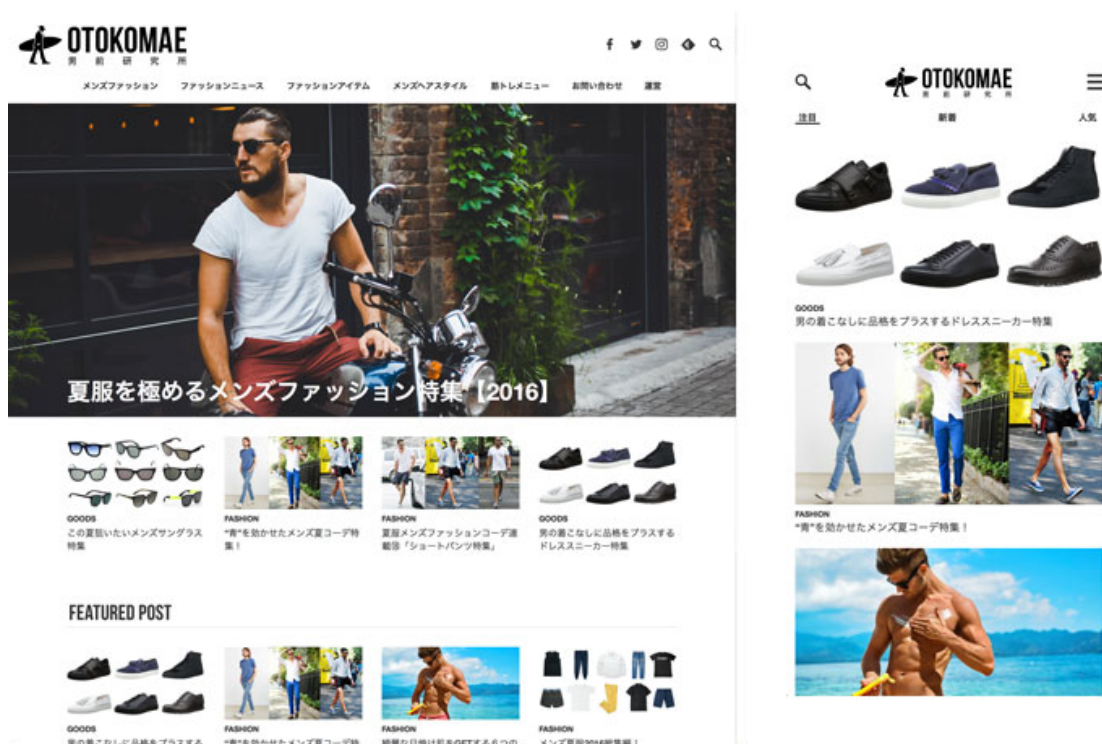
OTOKOMAE
男前研究所

メンズファッション　ファッションニュース　ファッションアイテム　メンズヘアスタイル　筋トレメニュー　お問い合わせ　運営

夏服を極めるメンズファッション特集【2016】

GOODS
この夏狙いたいメンズサングラス特集

FASHION
"青"を効かせたメンズ夏コーデ特集！

FASHION
夏服メンズファッションコーデ連載「ショートパンツ特集」

GOODS
男の着こなしに品格をプラスするドレススニーカー特集

FEATURED POST

GOODS
男の着こなしに品格をプラスする

FASHION
"青"を効かせたメンズ夏コーデ特

FASHION
綺麗な日焼け肌をGETする6つの

FASHION
メンズ夏服2016総集編！

OTOKOMAE
男前研究所

注目　新着　人気

GOODS
男の着こなしに品格をプラスするドレススニーカー特集

FASHION
"青"を効かせたメンズ夏コーデ特集！